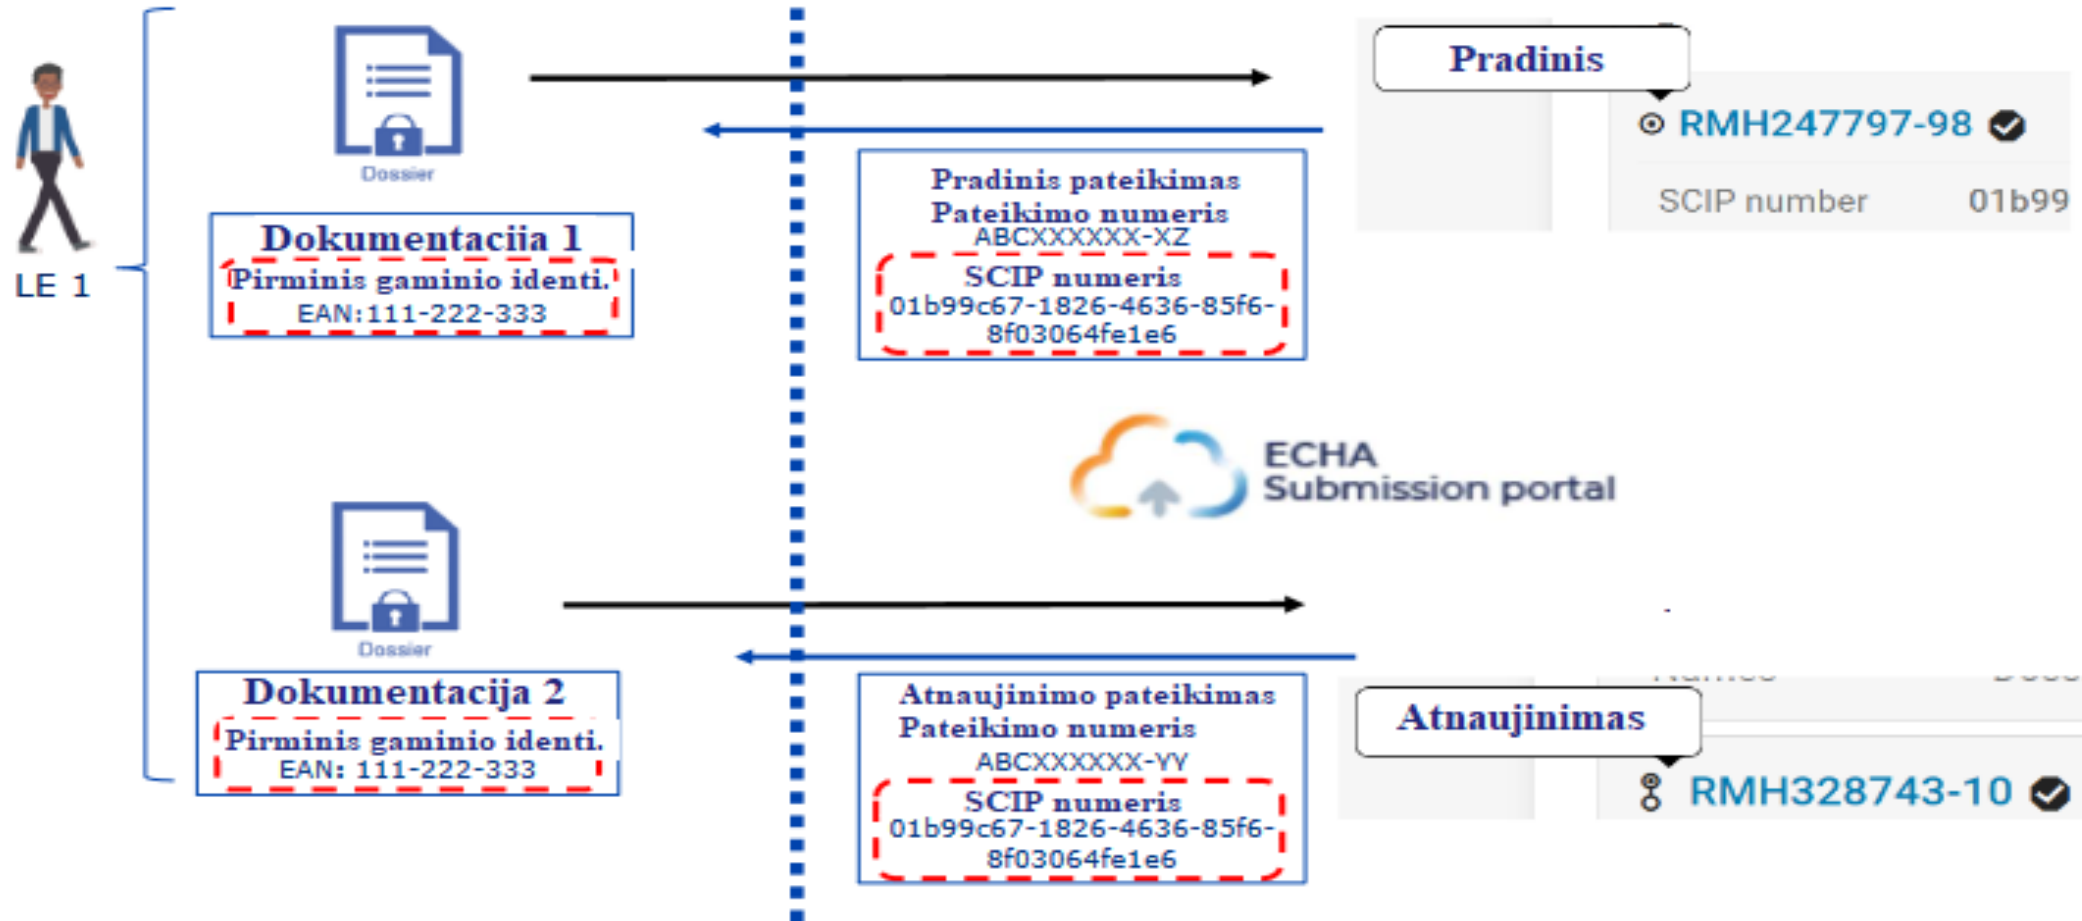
LE 1

Dossier

Dokumentaciia 1
Pirminis gaminio identi.
EAN:111-222-333

Pradinis pateikimas
Pateikimo numeris
ABCXXXXXX-XZ
SCIP numeris
01b99c67-1826-4636-85f6-8f03064fe1e6

Pradinis

RMH247797-98

SCIP number 01b99

ECHA
Submission portal

Dossier

Dokumentacija 2
Pirminis gaminio identi.
EAN: 111-222-333

Atnaujinimo pateikimas
Pateikimo numeris
ABCXXXXXX-YY
SCIP numeris
01b99c67-1826-4636-85f6-8f03064fe1e6

Atnaujinimas

RMH328743-10